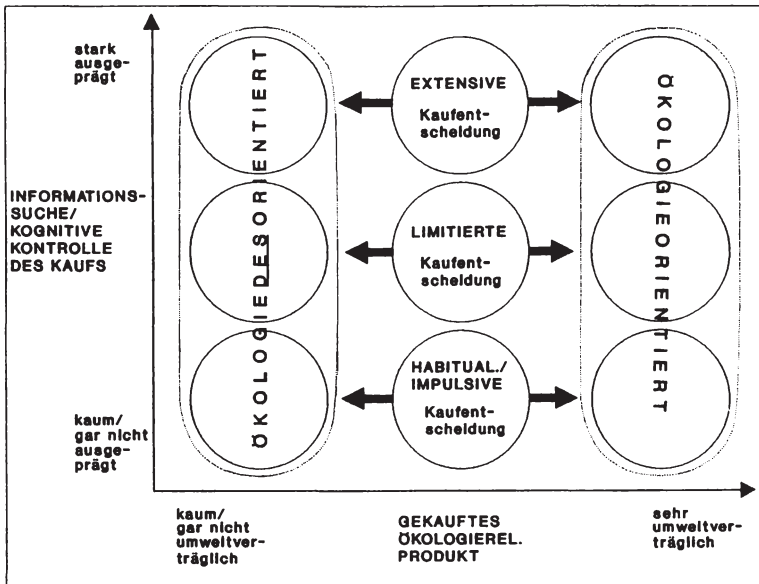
stark ausgeprägt

INFORMATIONSSUCHE/ KOGNITIVE KONTROLLE DES KAUFS

kaum/ gar nicht ausgeprägt

ÖKOLOGIEDESORIENTIERT

EXTENSIVE Kaufentscheidung

LIMITIERTE Kaufentscheidung

HABITUAL./ IMPULSIVE Kaufentscheidung

ÖKOLOGIEORIENTIERT

kaum/ gar nicht umweltverträglich

GEKAUFTES ÖKOLOGIEREL. PRODUKT

sehr umweltverträglich